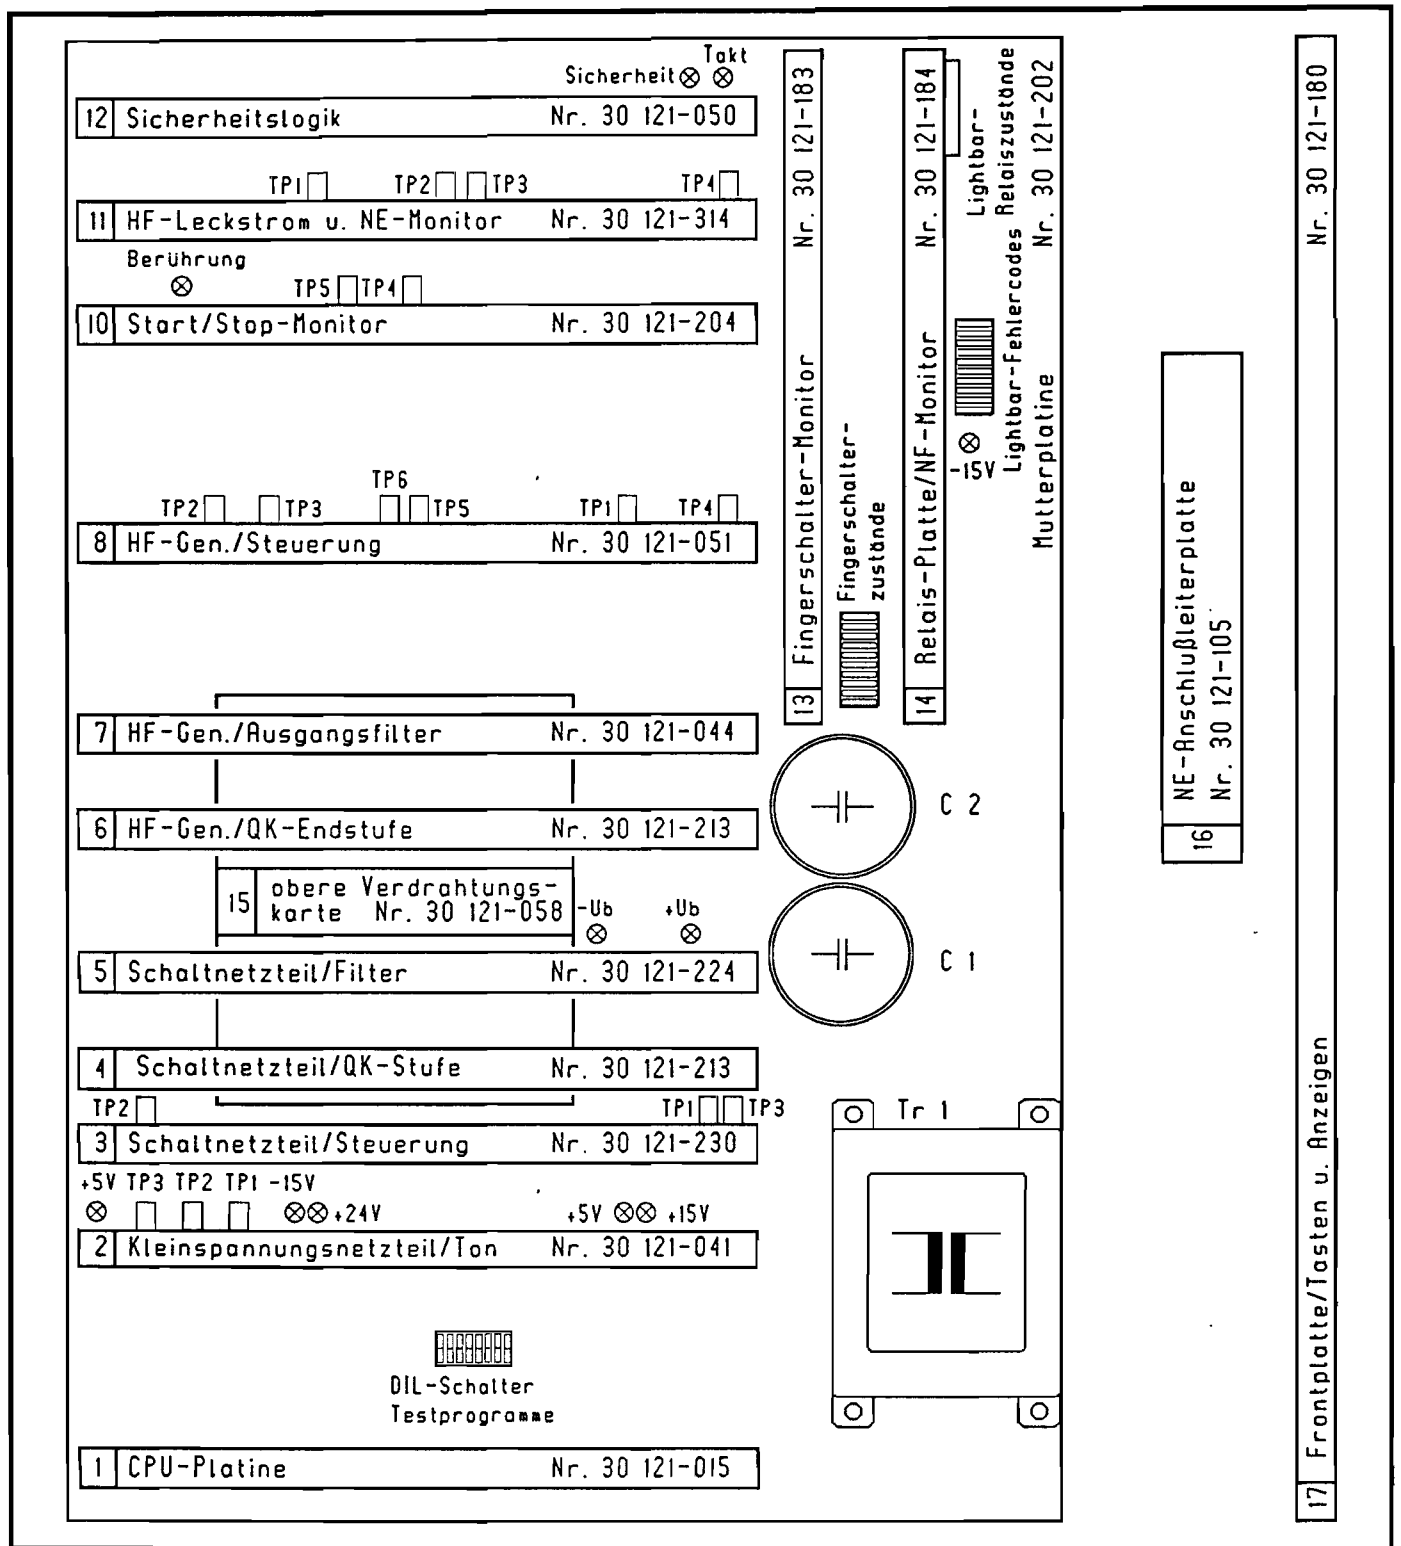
Takt
Sicherheit ⊗ ⊗
12 Sicherheitslogik Nr. 30 121-050

TP1 TP2 TP3 TP4
11 HF-Leckstrom u. NE-Monitor Nr. 30 121-314

Berührung
⊗
TP5 TP4
10 Start/Stop-Monitor Nr. 30 121-204

TP6
TP2 TP3 TP5 TP1 TP4
8 HF-Gen./Steuerung Nr. 30 121-051

7 HF-Gen./Ausgangsfilter Nr. 30 121-044

6 HF-Gen./QK-Endstufe Nr. 30 121-213

15 obere Verdrahtungskarte Nr. 30 121-058
-Ub +Ub
⊗ ⊗

5 Schaltnetzteil/Filter Nr. 30 121-224

4 Schaltnetzteil/QK-Stufe Nr. 30 121-213

TP2 TP1 TP3
3 Schaltnetzteil/Steuerung Nr. 30 121-230

+5V TP3 TP2 TP1 -15V
⊗ ⊗⊗ +24V +5V ⊗⊗ +15V
2 Kleinspannungsnetzteil/Ton Nr. 30 121-041

DIL-Schalter
Testprogramme

1 CPU-Platine Nr. 30 121-015

13 Fingerschalter-Monitor Nr. 30 121-183
Fingerschalterzustände

14 Relais-Platte/NF-Monitor Nr. 30 121-184
⊗
-15V
Lightbar-Fehlercodes
Lightbar-Relaiszustände
Mutterplatine Nr. 30 121-202

C 2
C 1
Tr 1

16 NE-Anschlußleiterplatte Nr. 30 121-105

17 Frontplatte/Tasten u. Anzeigen Nr. 30 121-180